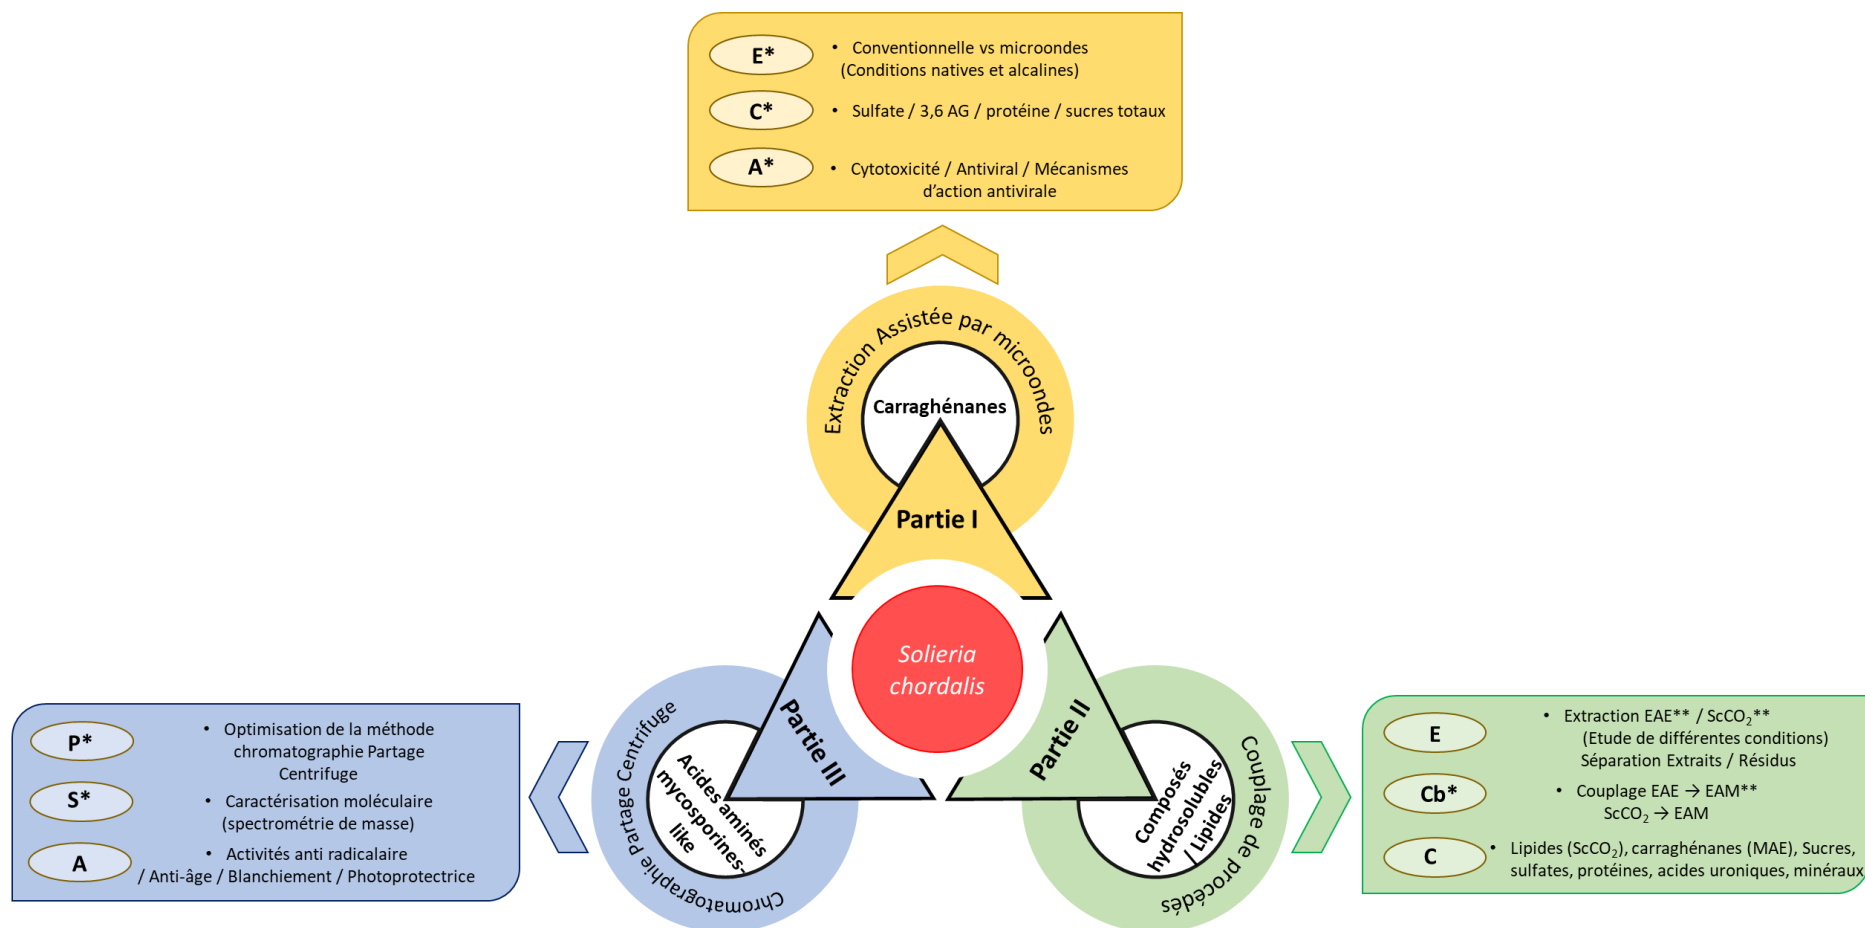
E*
• Conventionnelle vs microondes (Conditions natives et alcalines)
C*
• Sulfate / 3,6 AG / protéine / sucres totaux
A*
• Cytotoxicité / Antiviral / Mécanismes d'action antivirale

Extraction Assistée par microondes
Carraghénanes
Partie I

Solieria chordalis

Partie III
Acides aminés mycosporines-like
Chromatographie Partage Centrifuge

Partie II
Composés hydrosolubles / Lipides
Couplage de procédés

P*
• Optimisation de la méthode chromatographie Partage Centrifuge
S*
• Caractérisation moléculaire (spectrométrie de masse)
A
• Activités anti radicalaire / Anti-âge / Blanchiement / Photoprotectrice

E
• Extraction EAE** / ScCO$_2$** (Etude de différentes conditions) Séparation Extraits / Résidus
Cb*
• Couplage EAE → EAM** ScCO$_2$ → EAM
C
• Lipides (ScCO$_2$), carraghénanes (MAE), Sucres, sulfates, protéines, acides uroniques, minéraux